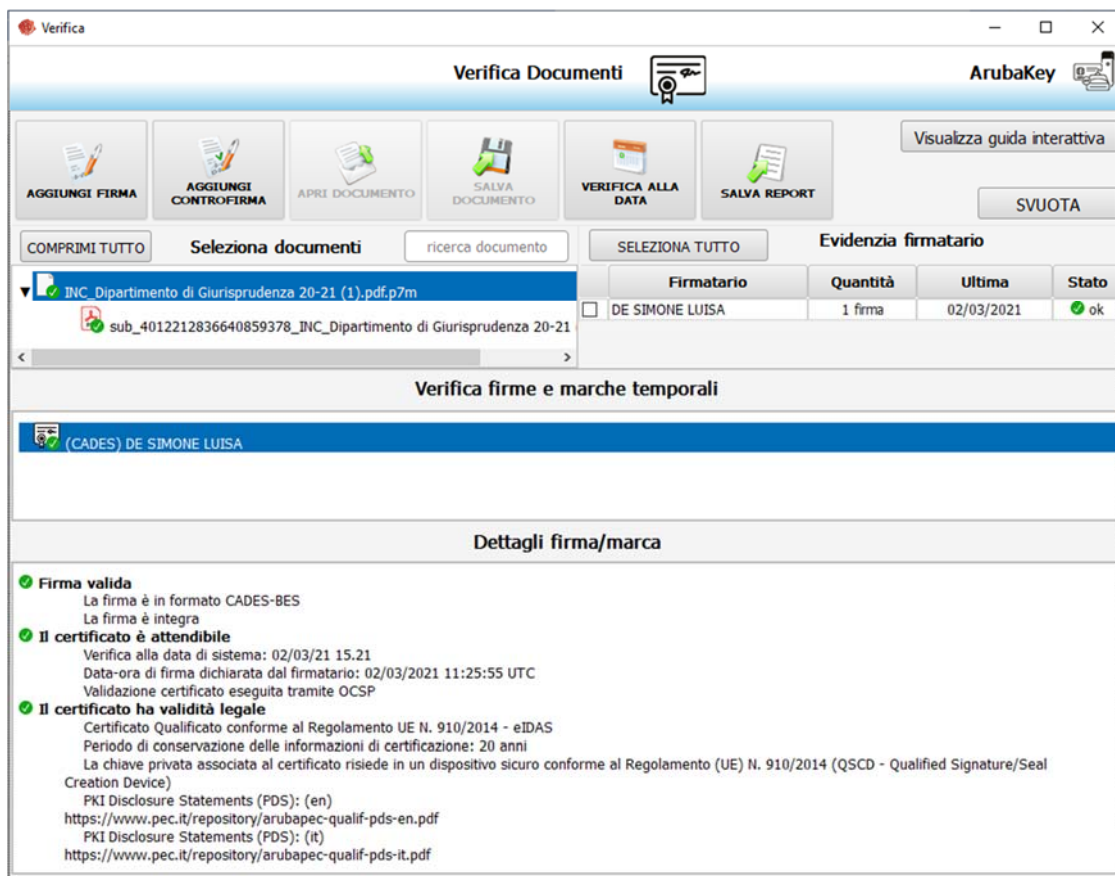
Verifica

Verifica Documenti

ArubaKey

AGGIUNGI FIRMA

AGGIUNGI CONTROFIRMA

APRI DOCUMENTO

SALVA DOCUMENTO

VERIFICA ALLA DATA

SALVA REPORT

Visualizza guida interattiva

SVUOTA

COMPRIMI TUTTO

Seleziona documenti

ricerca documento

SELEZIONA TUTTO

Evidenzia firmatario

INC_Dipartimento di Giurisprudenza 20-21 (1).pdf.p7m

sub_4012212836640859378_INC_Dipartimento di Giurisprudenza 20-21

| | Firmatario | Quantità | Ultima | Stato |
|---|---|---|---|---|
| ☐ | DE SIMONE LUISA | 1 firma | 02/03/2021 | ok |

Verifica firme e marche temporali

(CADES) DE SIMONE LUISA

Dettagli firma/marca

Firma valida
La firma è in formato CADES-BES
La firma è integra
Il certificato è attendibile
Verifica alla data di sistema: 02/03/21 15.21
Data-ora di firma dichiarata dal firmatario: 02/03/2021 11:25:55 UTC
Validazione certificato eseguita tramite OCSP
Il certificato ha validità legale
Certificato Qualificato conforme al Regolamento UE N. 910/2014 - eIDAS
Periodo di conservazione delle informazioni di certificazione: 20 anni
La chiave privata associata al certificato risiede in un dispositivo sicuro conforme al Regolamento (UE) N. 910/2014 (QSCD - Qualified Signature/Seal Creation Device)
PKI Disclosure Statements (PDS): (en)
https://www.pec.it/repository/arubapec-qualif-pds-en.pdf
PKI Disclosure Statements (PDS): (it)
https://www.pec.it/repository/arubapec-qualif-pds-it.pdf